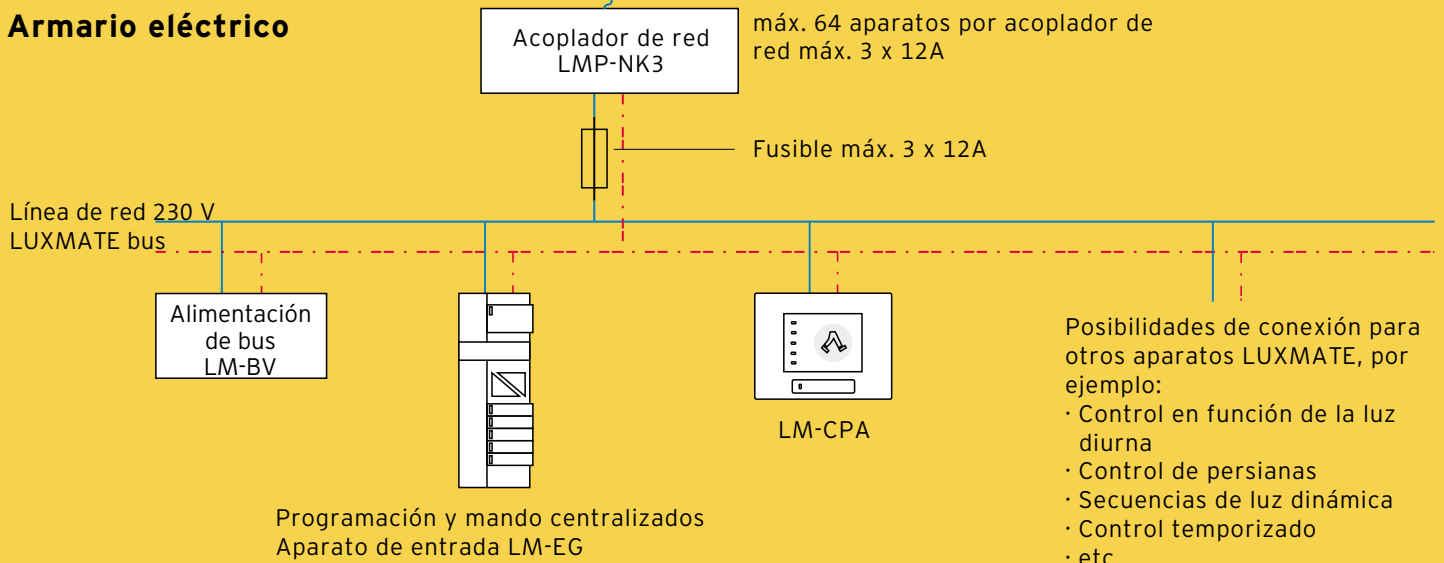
Armario eléctrico

Acoplador de red
LMP-NK3

máx. 64 aparatos por acoplador de red máx. 3 x 12A

Fusible máx. 3 x 12A

Línea de red 230 V
LUXMATE bus

Alimentación de bus
LM-BV

LM-CPA

Posibilidades de conexión para otros aparatos LUXMATE, por ejemplo:
· Control en función de la luz diurna
· Control de persianas
· Secuencias de luz dinámica
· Control temporizado
· etc.

Programación y mando centralizados
Aparato de entrada LM-EG